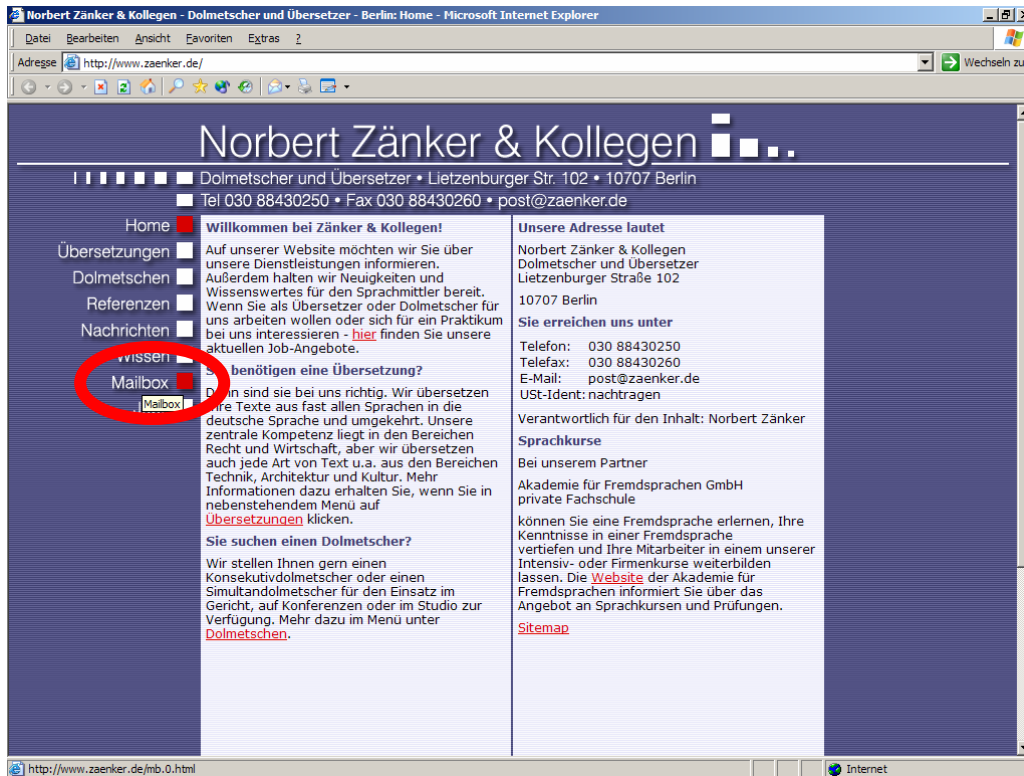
Norbert Zänker & Kollegen - Dolmetscher und Übersetzer - Berlin: Home - Microsoft Internet Explorer

Datei Bearbeiten Ansicht Favoriten Extras ?

Adresse http://www.zaenker.de/

Wechseln zu

Norbert Zänker & Kollegen

Dolmetscher und Übersetzer • Lietzenburger Str. 102 • 10707 Berlin

Tel 030 88430250 • Fax 030 88430260 • post@zaenker.de

Home
Übersetzungen
Dolmetschen
Referenzen
Nachrichten
Wissen
Mailbox
Mailbox

Willkommen bei Zänker & Kollegen!

Auf unserer Website möchten wir Sie über unsere Dienstleistungen informieren. Außerdem halten wir Neuigkeiten und Wissenswertes für den Sprachmittler bereit. Wenn Sie als Übersetzer oder Dolmetscher für uns arbeiten wollen oder sich für ein Praktikum bei uns interessieren - hier finden Sie unsere aktuellen Job-Angebote.

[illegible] benötigen eine Übersetzung?

D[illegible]n sind sie bei uns richtig. Wir übersetzen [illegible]re Texte aus fast allen Sprachen in die deutsche Sprache und umgekehrt. Unsere zentrale Kompetenz liegt in den Bereichen Recht und Wirtschaft, aber wir übersetzen auch jede Art von Text u.a. aus den Bereichen Technik, Architektur und Kultur. Mehr Informationen dazu erhalten Sie, wenn Sie in nebenstehendem Menü auf Übersetzungen klicken.

Sie suchen einen Dolmetscher?

Wir stellen Ihnen gern einen Konsekutivdolmetscher oder einen Simultandolmetscher für den Einsatz im Gericht, auf Konferenzen oder im Studio zur Verfügung. Mehr dazu im Menü unter Dolmetschen.

Unsere Adresse lautet

Norbert Zänker & Kollegen
Dolmetscher und Übersetzer
Lietzenburger Straße 102

10707 Berlin

Sie erreichen uns unter

Telefon: 030 88430250
Telefax: 030 88430260
E-Mail: post@zaenker.de
USt-Ident: nachtragen

Verantwortlich für den Inhalt: Norbert Zänker

Sprachkurse

Bei unserem Partner

Akademie für Fremdsprachen GmbH
private Fachschule

können Sie eine Fremdsprache erlernen, Ihre Kenntnisse in einer Fremdsprache vertiefen und Ihre Mitarbeiter in einem unserer Intensiv- oder Firmenkurse weiterbilden lassen. Die Website der Akademie für Fremdsprachen informiert Sie über das Angebot an Sprachkursen und Prüfungen.

Sitemap

http://www.zaenker.de/mb.0.html

Internet